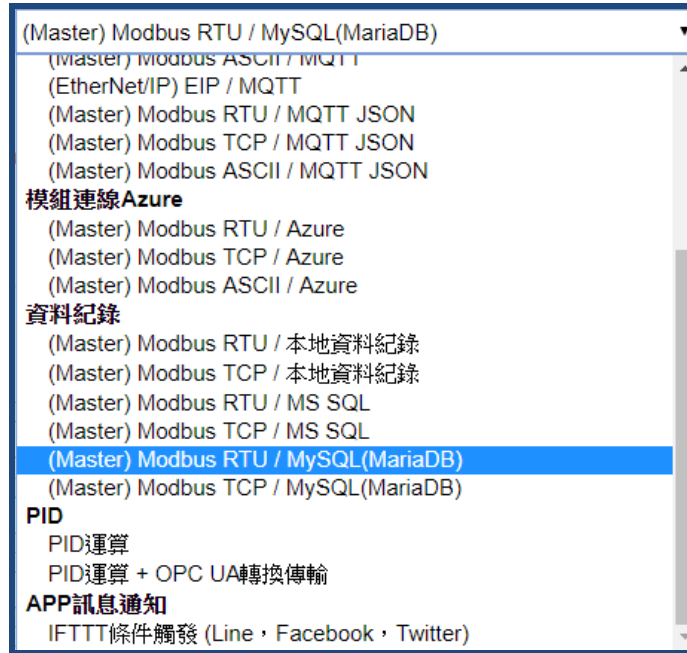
(Master) Modbus RTU / MySQL(MariaDB)

(Master) Modbus ASCII / MQTT
(EtherNet/IP) EIP / MQTT
(Master) Modbus RTU / MQTT JSON
(Master) Modbus TCP / MQTT JSON
(Master) Modbus ASCII / MQTT JSON
模組連線Azure
(Master) Modbus RTU / Azure
(Master) Modbus TCP / Azure
(Master) Modbus ASCII / Azure
資料紀錄
(Master) Modbus RTU / 本地資料紀錄
(Master) Modbus TCP / 本地資料紀錄
(Master) Modbus RTU / MS SQL
(Master) Modbus TCP / MS SQL
(Master) Modbus RTU / MySQL(MariaDB)
(Master) Modbus TCP / MySQL(MariaDB)
PID
PID運算
PID運算 + OPC UA轉換傳輸
APP訊息通知
IFTTT條件觸發 (Line，Facebook，Twitter)